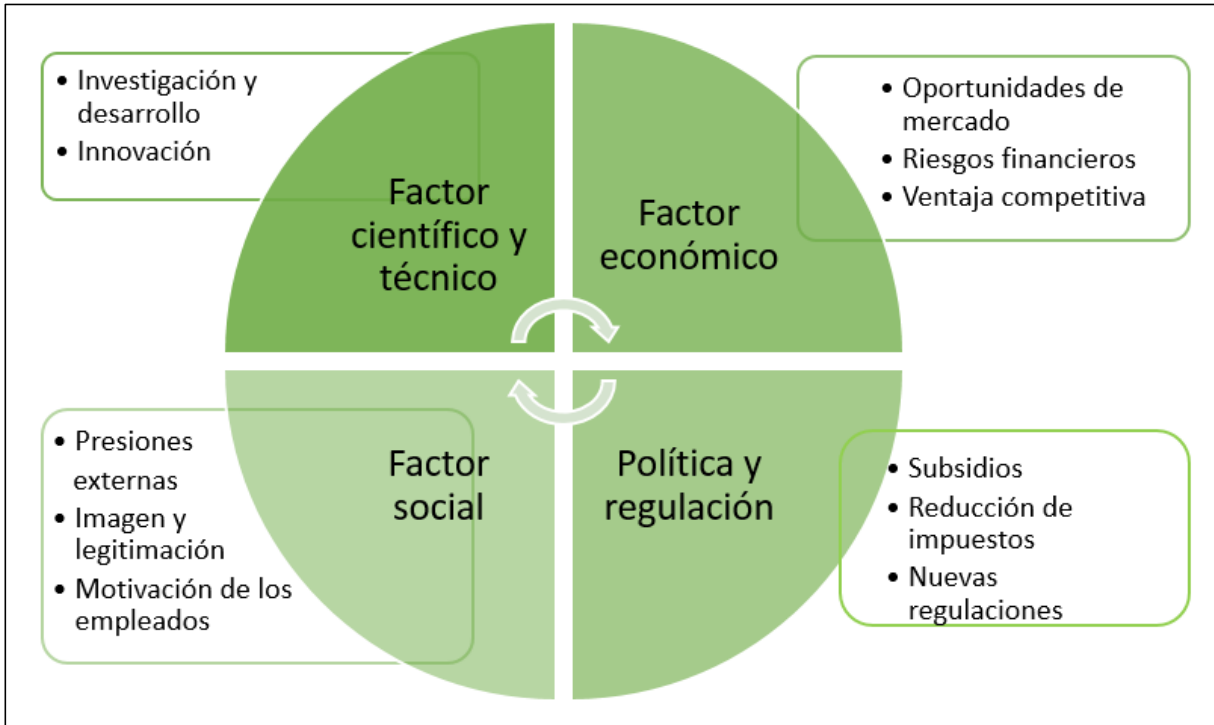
- Investigación y desarrollo
- Innovación

Factor científico y técnico

- Oportunidades de mercado
- Riesgos financieros
- Ventaja competitiva

Factor económico

- Presiones externas
- Imagen y legitimación
- Motivación de los empleados

Factor social

Política y regulación

- Subsidios
- Reducción de impuestos
- Nuevas regulaciones